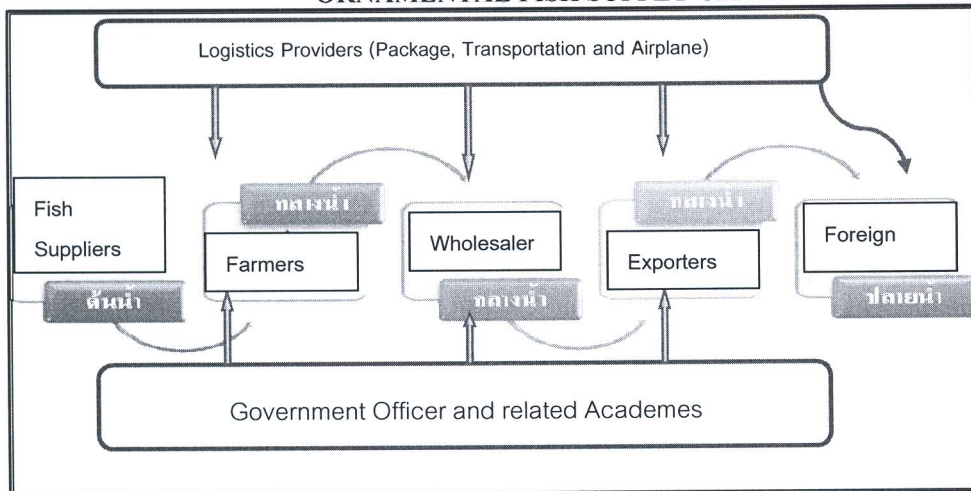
ORNAMENTAL FISH SUPPLY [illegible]

Logistics Providers (Package, Transportation and Airplane)

Fish Suppliers

ต้นน้ำ

กลางน้ำ

Farmers

Wholesaler

กลางน้ำ

กลางน้ำ

Exporters

Foreign

ปลายน้ำ

Government Officer and related Academes